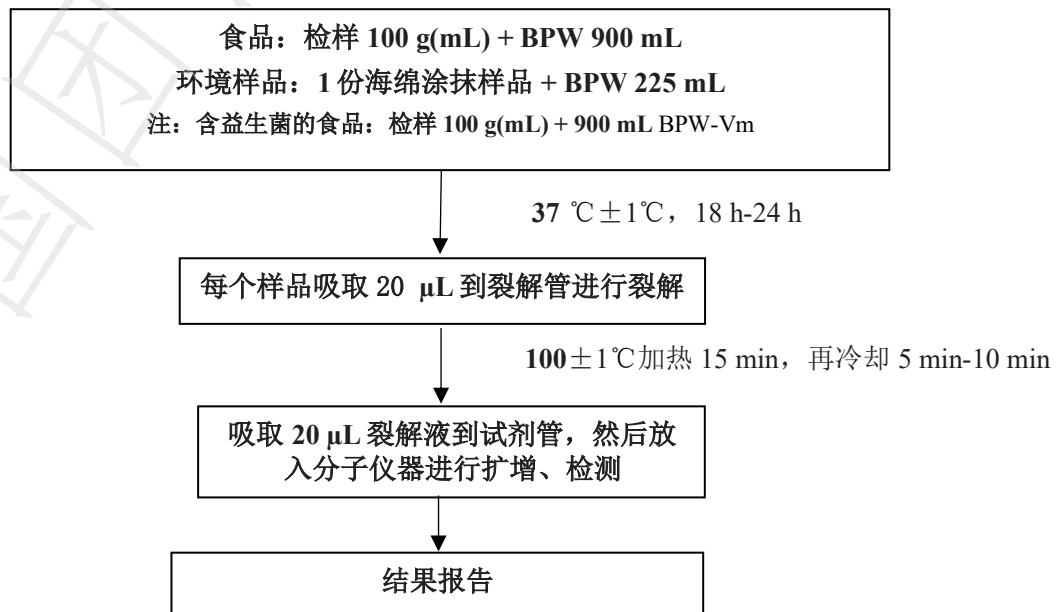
食品：检样 100 g(mL) + BPW 900 mL
环境样品：1 份海绵涂抹样品 + BPW 225 mL
注：含益生菌的食品：检样 100 g(mL) + 900 mL BPW-Vm

37 ℃±1℃，18 h-24 h

每个样品吸取 20 μL 到裂解管进行裂解

100±1℃加热 15 min，再冷却 5 min-10 min

吸取 20 μL 裂解液到试剂管，然后放入分子仪器进行扩增、检测

结果报告